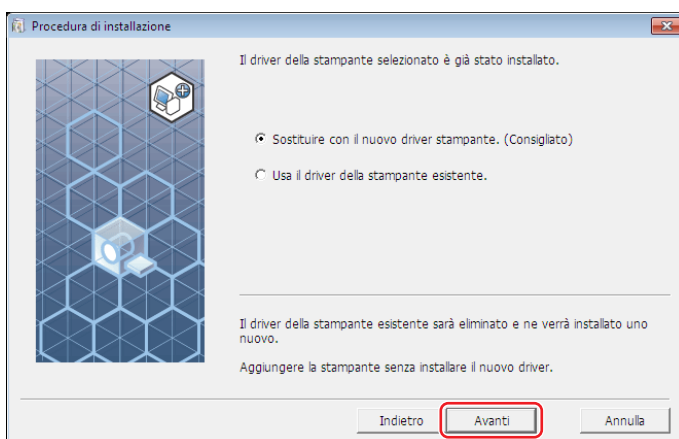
Procedura di installazione

Il driver della stampante selezionato è già stato installato.

Sostituire con il nuovo driver stampante. (Consigliato)

Usa il driver della stampante esistente.

Il driver della stampante esistente sarà eliminato e ne verrà installato uno nuovo.

Aggiungere la stampante senza installare il nuovo driver.

Indietro
Avanti
Annulla